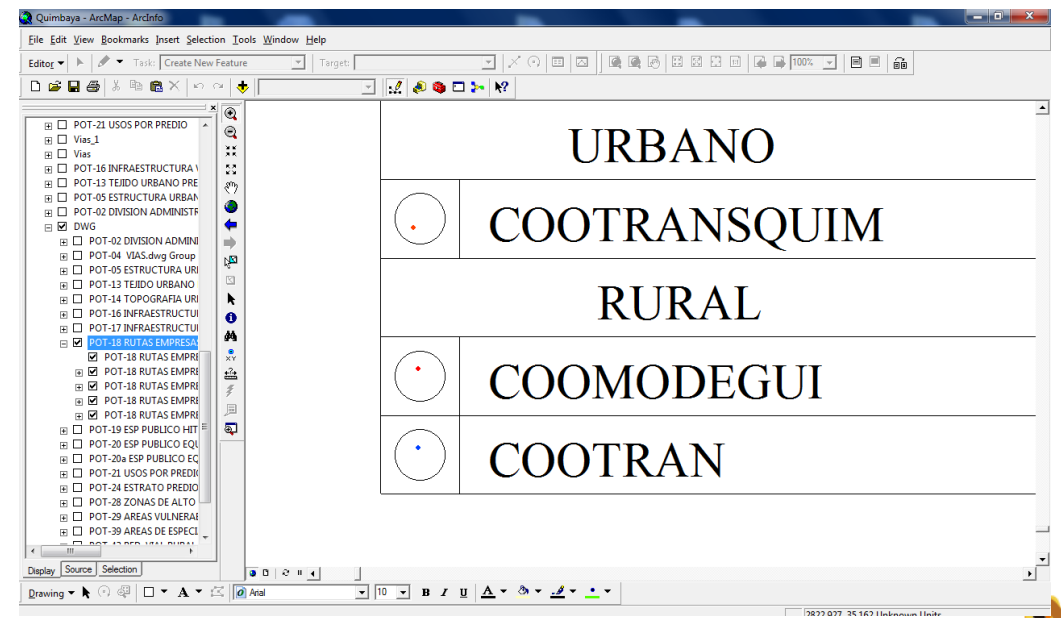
Quimbaya - ArcMap - ArcInfo

File Edit View Bookmarks Insert Selection Tools Window Help

Editor ▼ Task: Create New Feature Target:

100%

POT-21 USOS POR PREDIO
Vias_1
Vias
POT-16 INFRAESTRUCTURA \
POT-13 TEJIDO URBANO PRE
POT-05 ESTRUCTURA URBAN
POT-02 DIVISION ADMINISTR
DWG
POT-02 DIVISION ADMINI
POT-04 VIAS.dwg Group
POT-05 ESTRUCTURA URI
POT-13 TEJIDO URBANO
POT-14 TOPOGRAFIA URI
POT-16 INFRAESTRUCTUI
POT-17 INFRAESTRUCTUI
POT-18 RUTAS EMPRESA
POT-18 RUTAS EMPRE
POT-18 RUTAS EMPRE
POT-18 RUTAS EMPRE
POT-18 RUTAS EMPRE
POT-18 RUTAS EMPRE
POT-19 ESP PUBLICO HIT
POT-20 ESP PUBLICO EQU
POT-20a ESP PUBLICO EQ
POT-21 USOS POR PREDIO
POT-24 ESTRATO PREDIO
POT-28 ZONAS DE ALTO
POT-29 AREAS VULNERAE
POT-39 AREAS DE ESPECI

Display Source Selection

URBANO

COOTRANSQUIM

RURAL

COOMODEGUI

COOTRAN

Drawing ▼ Arial 10 B I U A

2822 927 35 162 Unknown Units